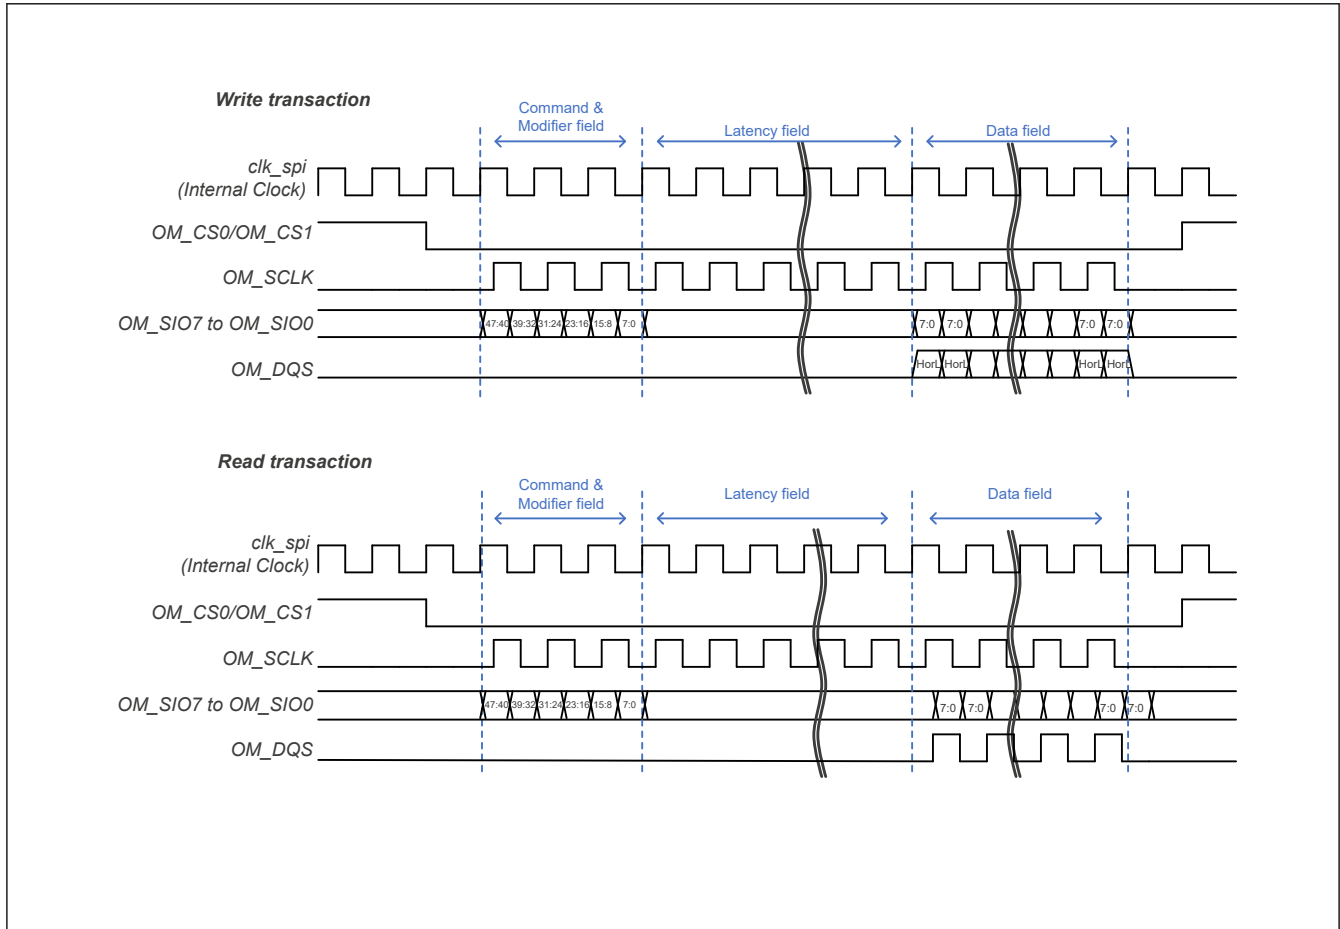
Write transaction

Command & Modifier field

Latency field

Data field

clk_spi (Internal Clock)

OM_CS0/OM_CS1

OM_SCLK

OM_SIO7 to OM_SIO0

47:40 39:32 31:24 23:16 15:8 7:0

7:0 7:0 7:0 7:0

OM_DQS

HorL HorL HorL HorL

Read transaction

Command & Modifier field

Latency field

Data field

clk_spi (Internal Clock)

OM_CS0/OM_CS1

OM_SCLK

OM_SIO7 to OM_SIO0

47:40 39:32 31:24 23:16 15:8 7:0

7:0 7:0 7:0 7:0

OM_DQS